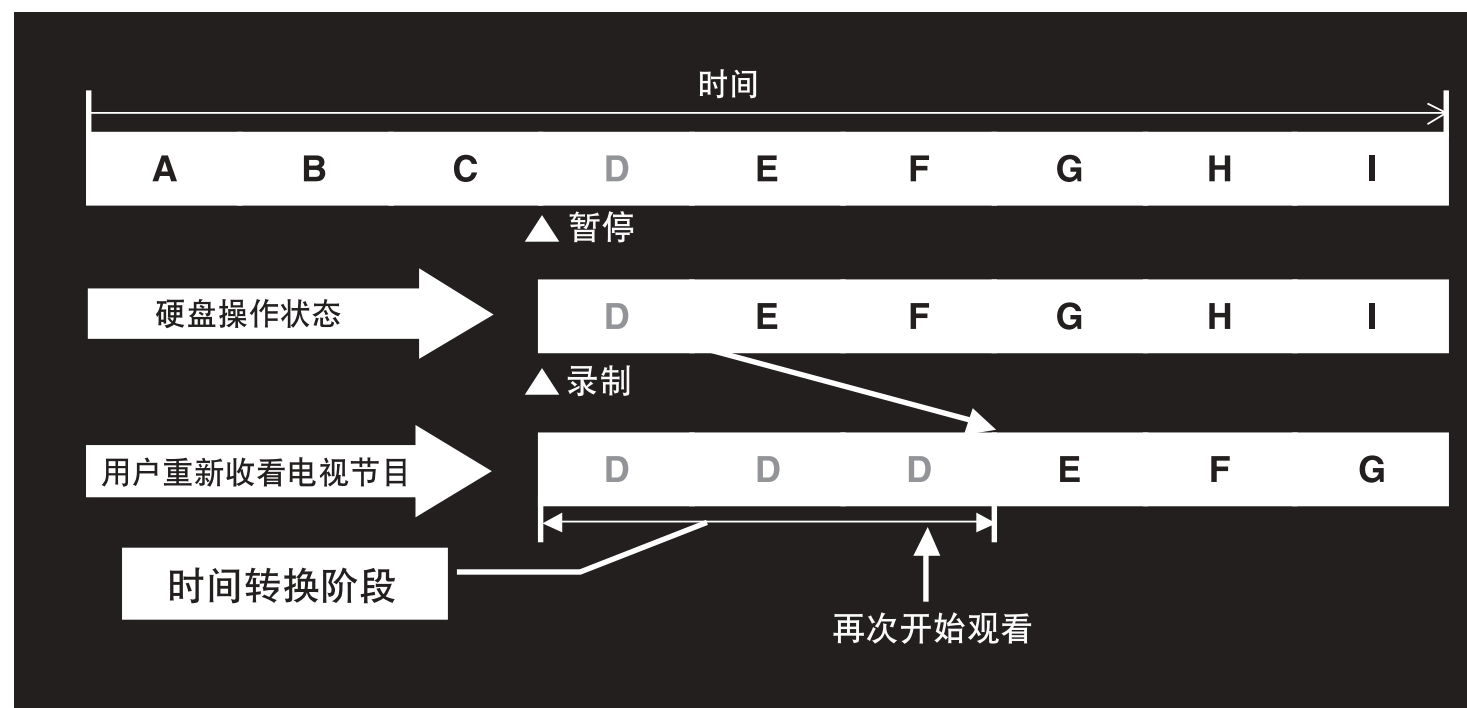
时间

| A | B | C | D | E | F | G | H | I |
|---|---|---|---|---|---|---|---|---|

▲暂停

硬盘操作状态

| D | E | F | G | H | I |
|---|---|---|---|---|---|

▲录制

用户重新收看电视节目

| D | D | D | E | F | G |
|---|---|---|---|---|---|

时间转换阶段

再次开始观看